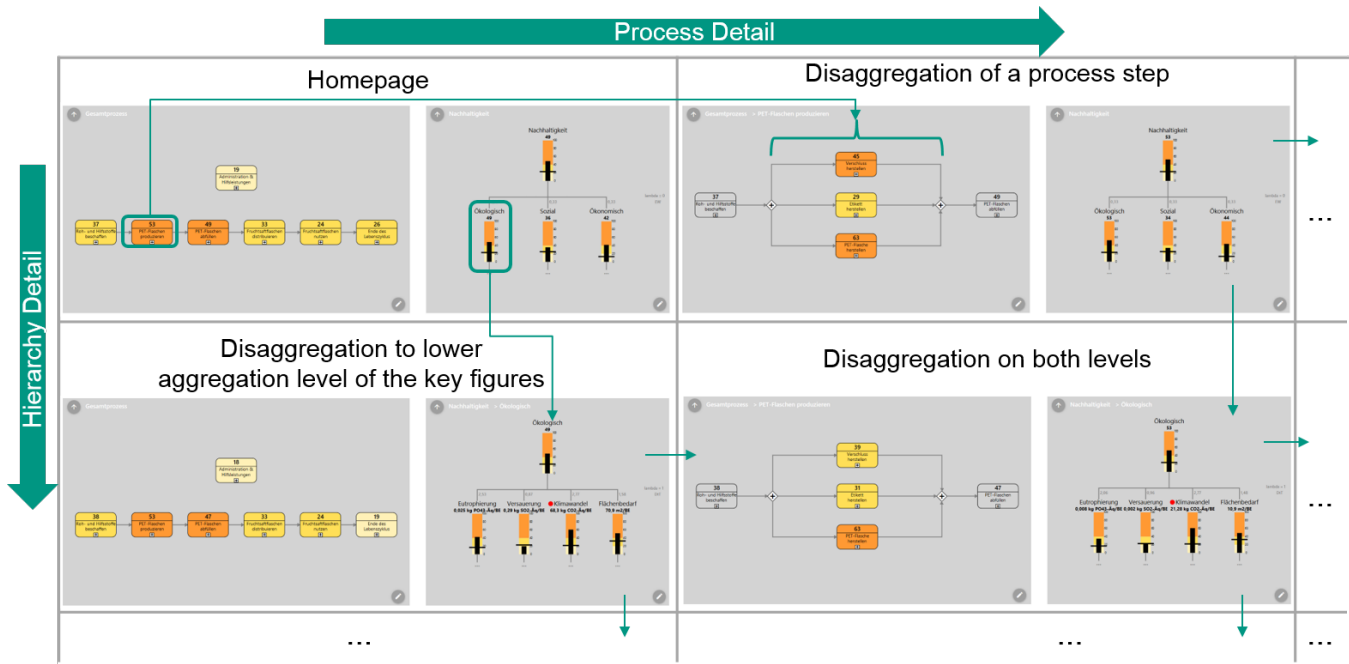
Process Detail

Hierarchy Detail

Homepage

Disaggregation of a process step

Gesamtprozess

19
Administration & Hilfsleistungen

37
Roh- und Hilfsstoffe beschaffen

53
PET-Flaschen produzieren

49
PET-Flaschen abfüllen

33
Fruchtsaftflaschen distribuieren

24
Fruchtsaftflaschen nutzen

26
Ende des Lebenszyklus

Nachhaltigkeit

Nachhaltigkeit
48

Ökologisch
49

Sozial
36

Ökonomisch
42

Gesamtprozess > PET-Flaschen produzieren

45
Verschluss herstellen

29
Etikett herstellen

63
PET-Flasche herstellen

37
Roh- und Hilfsstoffe beschaffen

49
PET-Flaschen abfüllen

Nachhaltigkeit

Nachhaltigkeit
53

Ökologisch
53

Sozial
34

Ökonomisch
44

...

Disaggregation to lower aggregation level of the key figures

Disaggregation on both levels

Gesamtprozess

18
Administration & Hilfsleistungen

38
Roh- und Hilfsstoffe beschaffen

53
PET-Flaschen produzieren

47
PET-Flaschen abfüllen

33
Fruchtsaftflaschen distribuieren

24
Fruchtsaftflaschen nutzen

19
Ende des Lebenszyklus

Nachhaltigkeit > Ökologisch

Ökologisch
49

Eutrophierung
0,025 kg PO43-Äq/BE

Versauerung
0,28 kg SO2-Äq/BE

Klimawandel
88,3 kg CO2-Äq/BE

Flächenbedarf
79,9 m2/BE

Gesamtprozess > PET-Flaschen produzieren

39
Verschluss herstellen

31
Etikett herstellen

63
PET-Flasche herstellen

38
Roh- und Hilfsstoffe beschaffen

47
PET-Flaschen abfüllen

Nachhaltigkeit > Ökologisch

Ökologisch
53

Eutrophierung
0,008 kg PO43-Äq/BE

Versauerung
0,082 kg SO2-Äq/BE

Klimawandel
21,28 kg CO2-Äq/BE

Flächenbedarf
10,9 m2/BE

...

...

...

...